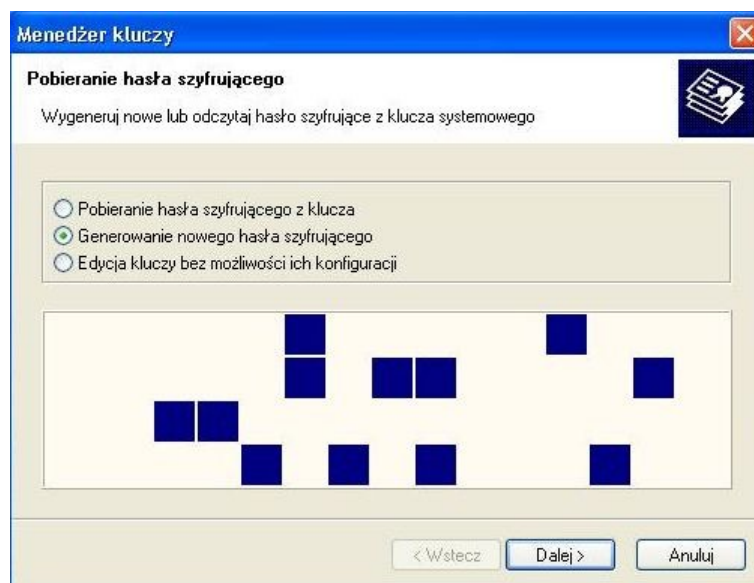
Menedżer kluczy

Pobieranie hasła szyfrującego

Wygeneruj nowe lub odczytaj hasło szyfrujące z klucza systemowego

Pobieranie hasła szyfrującego z klucza
Generowanie nowego hasła szyfrującego
Edycja kluczy bez możliwości ich konfiguracji

< Wstecz
Dalej >
Anuluj